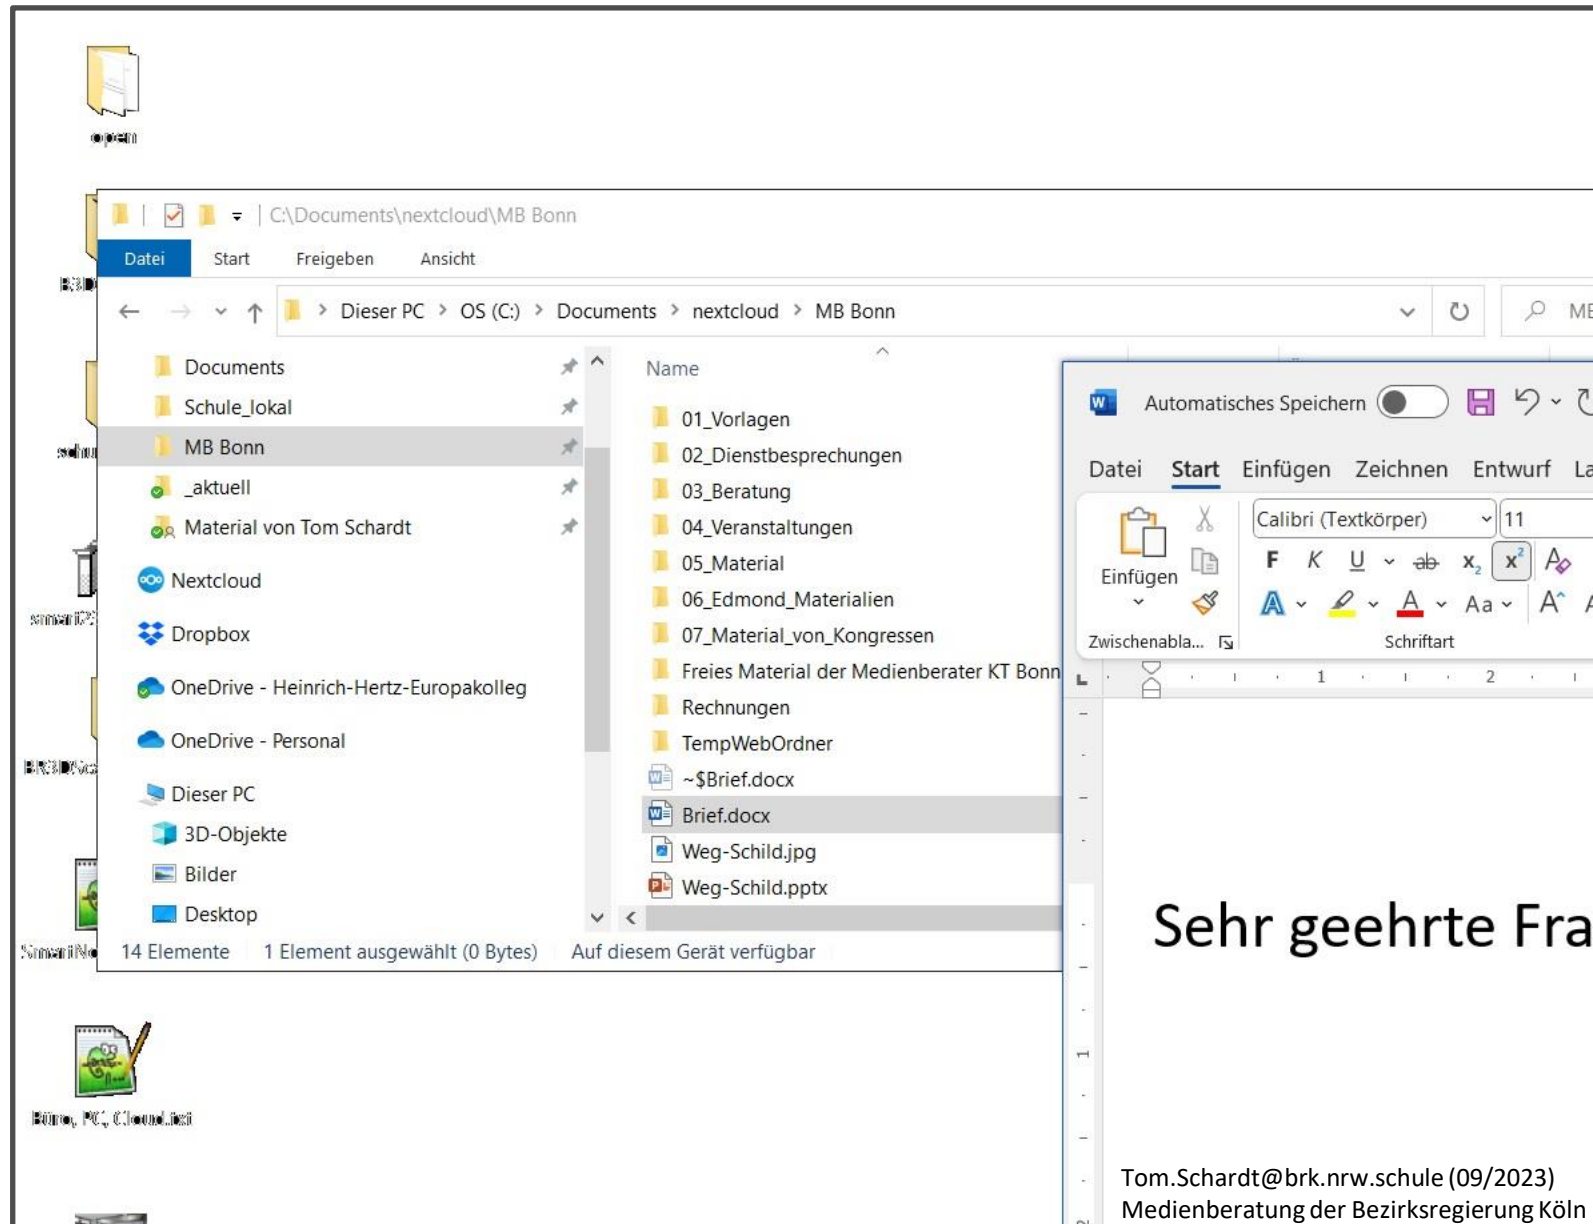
open

C:\Documents\nextcloud\MB Bonn

Datei Start Freigeben Ansicht

Dieser PC > OS (C:) > Documents > nextcloud > MB Bonn

Documents
Schule_lokal
MB Bonn
_aktuell
Material von Tom Schardt
Nextcloud
Dropbox
OneDrive - Heinrich-Hertz-Europakolleg
OneDrive - Personal
Dieser PC
3D-Objekte
Bilder
Desktop

Name
01_Vorlagen
02_Dienstbesprechungen
03_Beratung
04_Veranstaltungen
05_Material
06_Edmond_Materialien
07_Material_von_Kongressen
Freies Material der Medienberater KT Bonn
Rechnungen
TempWebOrdner
~$Brief.docx
Brief.docx
Weg-Schild.jpg
Weg-Schild.pptx

14 Elemente 1 Element ausgewählt (0 Bytes) Auf diesem Gerät verfügbar

Automatisches Speichern

Datei Start Einfügen Zeichnen Entwurf La

Einfügen
Zwischenabla...
Calibri (Textkörper) 11
F K U ab $x_2$ $x^2$
Aa
Schriftart

Sehr geehrte Fra

Büro, PC, Cloud.txt

Tom.Schardt@brk.nrw.schule (09/2023)
Medienberatung der Bezirksregierung Köln